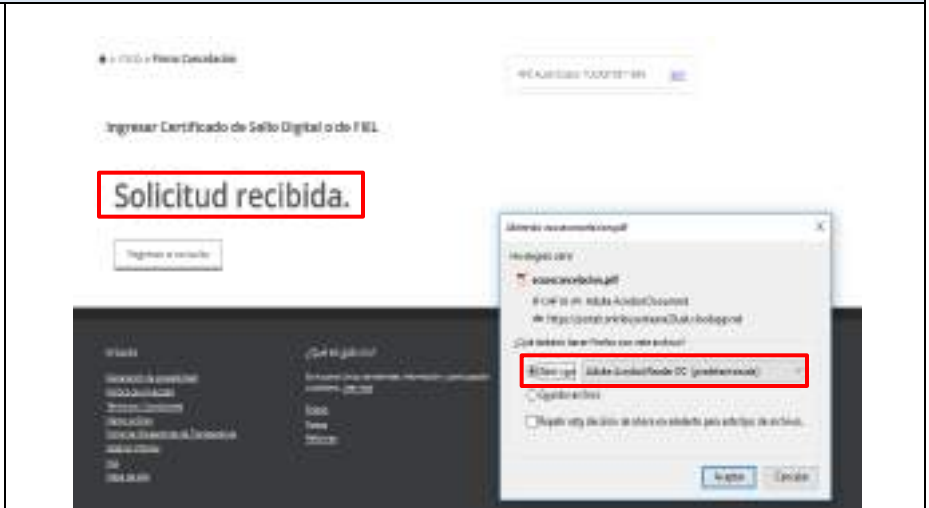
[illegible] > Firma Cancelación

RFC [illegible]

Ingresar Certificado de Sello Digital o de FIEL

Solicitud recibida.

Regresar a consulta

Abriendo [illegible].pdf

Ha elegido abrir:

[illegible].pdf

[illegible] Adobe Acrobat Document

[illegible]

¿Qué debería hacer Firefox con este archivo?

Abrir con Adobe Acrobat Reader DC (predeterminada)

Guardar archivo

Hacer esto automáticamente para estos archivos de ahora en adelante.

Aceptar Cancelar

Enlaces

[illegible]

¿Qué es gob.mx?

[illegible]